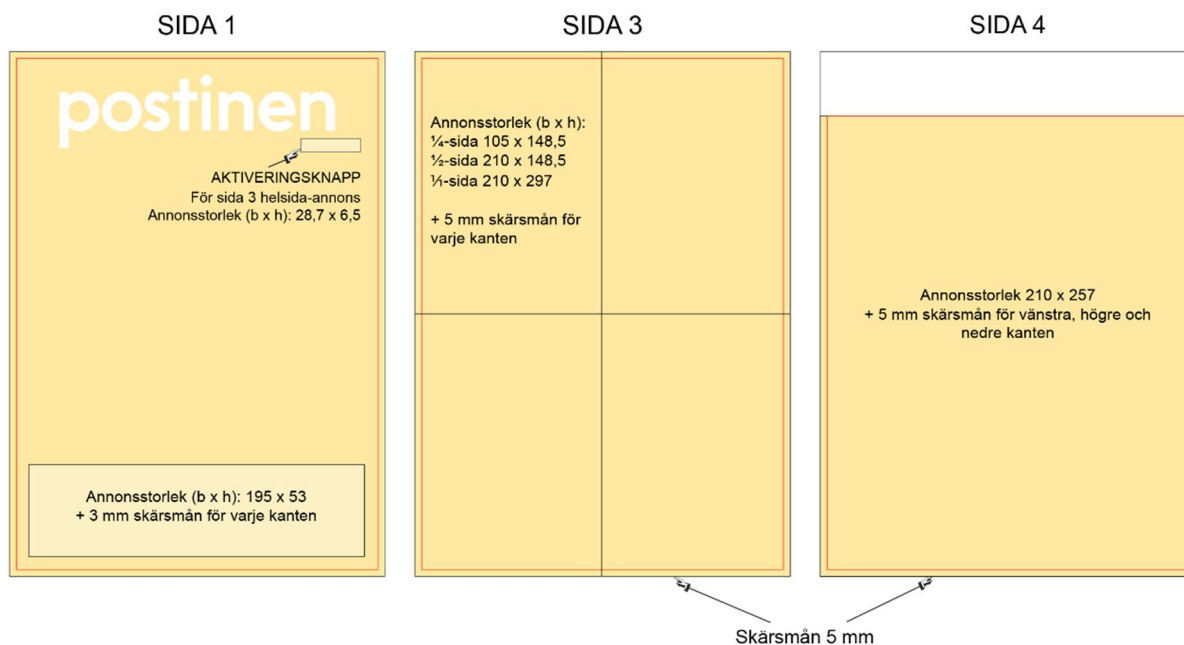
SIDA 1

postinen

AKTIVERINGSKNAPP
För sida 3 helsida-annons
Annonsstorlek (b x h): 28,7 x 6,5

Annonsstorlek (b x h): 195 x 53
+ 3 mm skärsmån för varje kanten

SIDA 3

Annonsstorlek (b x h):
¼-sida 105 x 148,5
½-sida 210 x 148,5
1/1-sida 210 x 297

+ 5 mm skärsmån för varje kanten

SIDA 4

Annonsstorlek 210 x 257
+ 5 mm skärsmån för vänstra, högre och nedre kanten

Skärsmån 5 mm